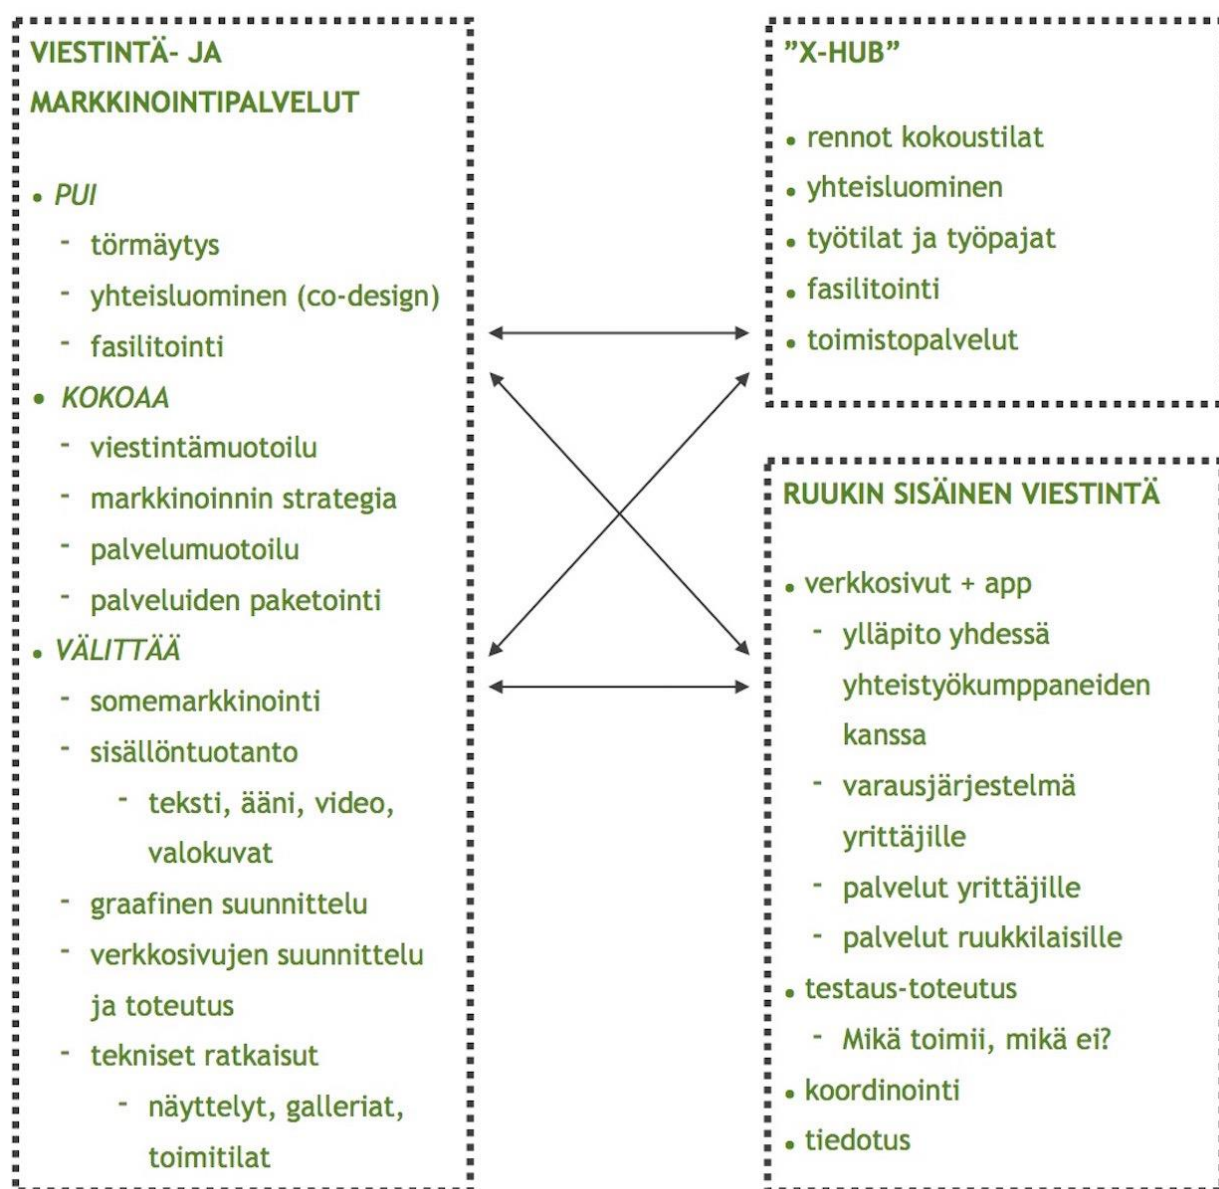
VIESTINTÄ- JA MARKKINOINTIPALVELUT

• *PUI*
  - törmäytys
  - yhteisluominen (co-design)
  - fasilitointi
• *KOKOAA*
  - viestintämuotoilu
  - markkinoinnin strategia
  - palvelumuotoilu
  - palveluiden paketointi
• *VÄLITTÄÄ*
  - somemarkkinointi
  - sisällöntuotanto
    - teksti, ääni, video, valokuvat
  - graafinen suunnittelu
  - verkkosivujen suunnittelu ja toteutus
  - tekniset ratkaisut
    - näyttelyt, galleriat, toimitilat

”X-HUB”

• rennot kokoustilat
• yhteisluominen
• työtilat ja työpajat
• fasilitointi
• toimistopalvelut

RUUKIN SISÄINEN VIESTINTÄ

• verkkosivut + app
  - ylläpito yhdessä yhteistyökumppaneiden kanssa
  - varausjärjestelmä yrittäjille
  - palvelut yrittäjille
  - palvelut ruukkilaisille
• testaus-toteutus
  - Mikä toimii, mikä ei?
• koordinointi
• tiedotus